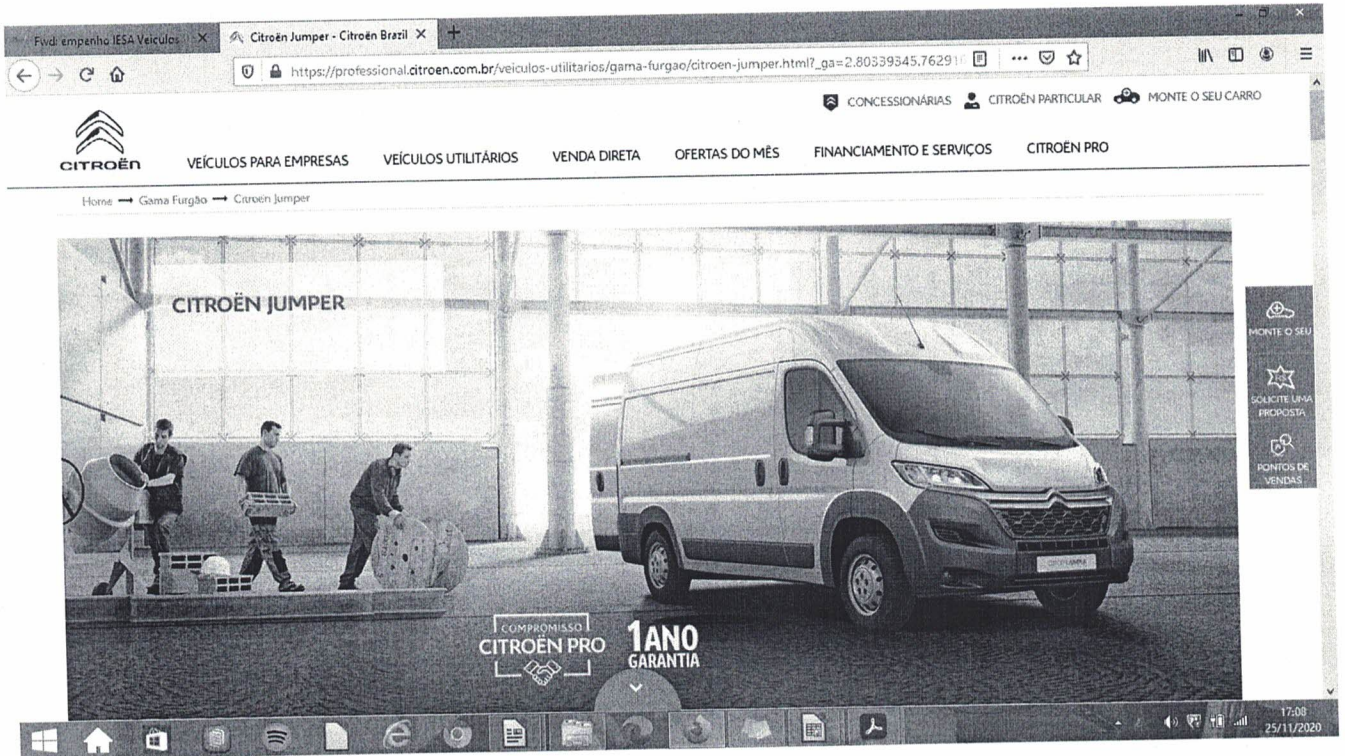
Fwd: empenho IESA Veiculos ×
Citroën Jumper - Citroën Brazil ×
https://professional.citroen.com.br/veiculos-utilitarios/gama-furgao/citroen-jumper.html?_ga=2.80339345.76291

CONCESSIONÁRIAS
CITROËN PARTICULAR
MONTE O SEU CARRO

CITROËN
VEÍCULOS PARA EMPRESAS
VEÍCULOS UTILITÁRIOS
VENDA DIRETA
OFERTAS DO MÊS
FINANCIAMENTO E SERVIÇOS
CITROËN PRO

Home → Gama Furgão → Citroën Jumper

CITROËN JUMPER

MONTE O SEU
SOLICITE UMA PROPOSTA
PONTOS DE VENDAS

COMPROMISSO
CITROËN PRO
1ANO GARANTIA

17:08
25/11/2020